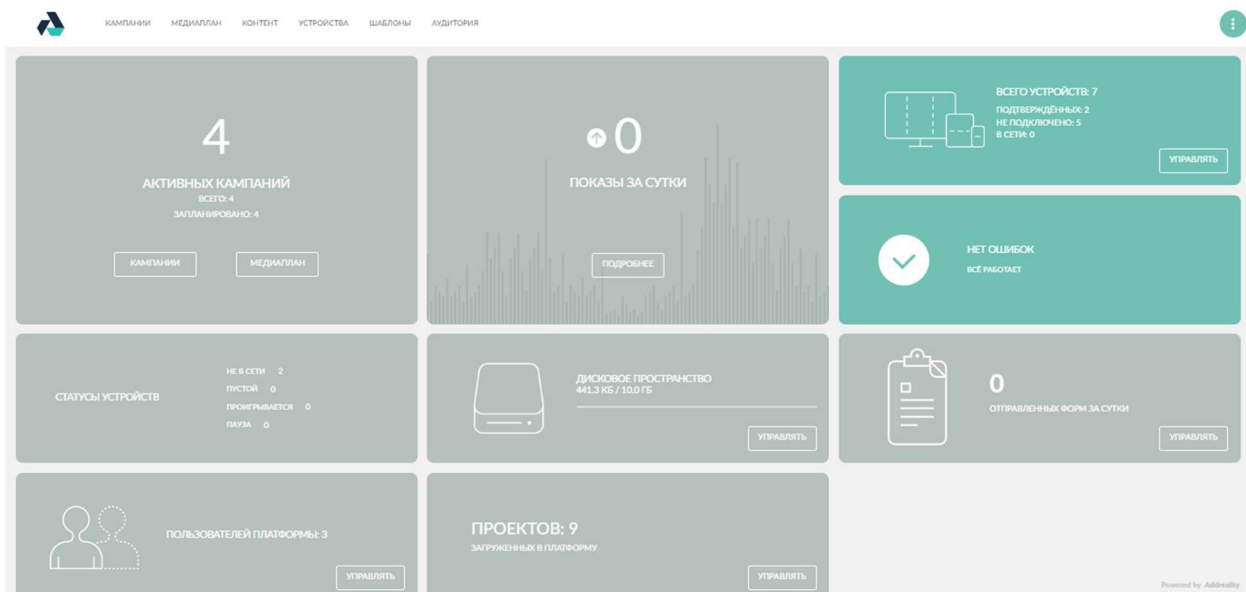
КАМПАНИИ МЕДИАПЛАН КОНТЕНТ УСТРОЙСТВА ШАБЛОНЫ АУДИТОРИЯ

4
АКТИВНЫХ КАМПАНИЙ
ВСЕГО: 4
ЗАПЛАНИРОВАНО: 4
КАМПАНИИ
МЕДИАПЛАН

0
ПОКАЗЫ ЗА СУТКИ
ПОДРОБНЕЕ

ВСЕГО УСТРОЙСТВ: 7
ПОДТВЕРЖДЁННЫХ: 2
НЕ ПОДКЛЮЧЕНО: 5
В СЕТИ: 0
УПРАВЛЯТЬ

НЕТ ОШИБОК
ВСЁ РАБОТАЕТ

СТАТУСЫ УСТРОЙСТВ
НЕ В СЕТИ 2
ПУСТОЙ 0
ПРОИГРЫВАЕТСЯ 0
ПАУЗА 0

ДИСКОВОЕ ПРОСТРАНСТВО
441.3 КБ / 10.0 ГБ
УПРАВЛЯТЬ

0
ОТПРАВЛЕННЫХ ФОРМ ЗА СУТКИ
УПРАВЛЯТЬ

ПОЛЬЗОВАТЕЛЕЙ ПЛАТФОРМЫ: 3
УПРАВЛЯТЬ

ПРОЕКТОВ: 9
ЗАГРУЖЕННЫХ В ПЛАТФОРМУ
УПРАВЛЯТЬ

Powered by Addreality